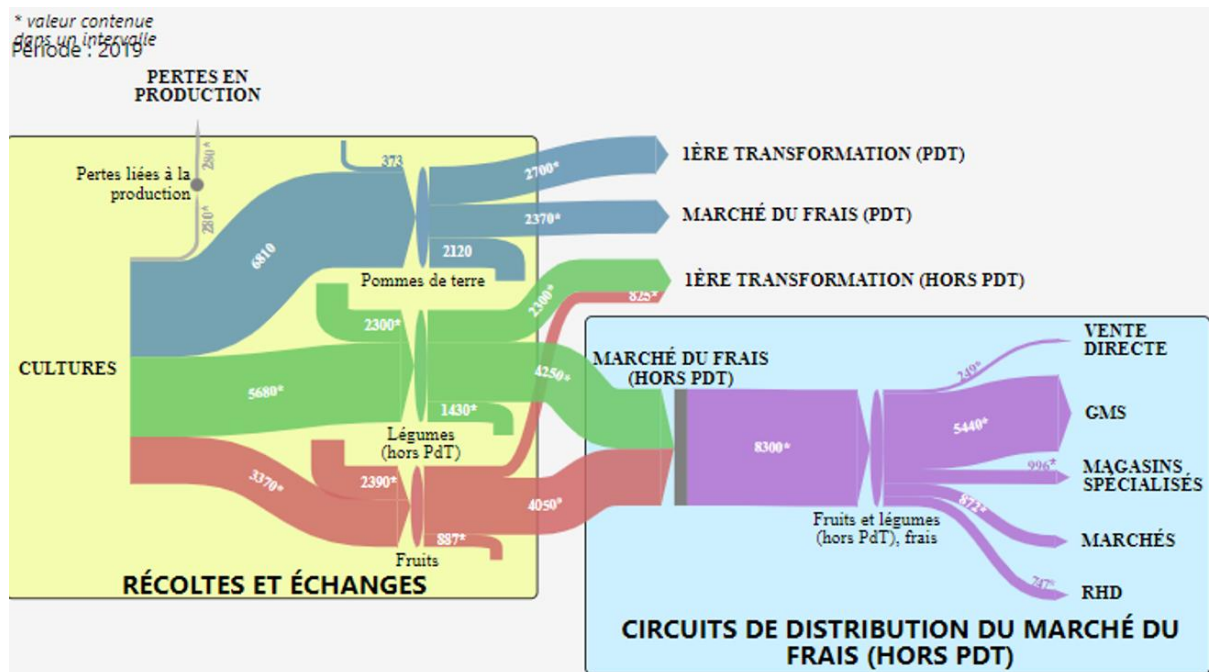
* valeur contenue dans un intervalle
Période : 2019

PERTES EN PRODUCTION

Pertes liées à la production
280*
280*

373
2700*
1ÈRE TRANSFORMATION (PDT)
2370*
MARCHÉ DU FRAIS (PDT)
6810
2120
Pommes de terre
1ÈRE TRANSFORMATION (HORS PDT)
825*
2300*
2300*

CULTURES

MARCHÉ DU FRAIS (HORS PDT)
4250*
5680*
1430*
Légumes (hors PdT)

VENTE DIRECTE
249*
GMS
5440*
8300*
996*
MAGASINS SPÉCIALISÉS
872*
3370*
2390*
4050*
887*
Fruits
Fruits et légumes (hors PdT), frais
MARCHÉS
747*
RHD

RÉCOLTES ET ÉCHANGES

CIRCUITS DE DISTRIBUTION DU MARCHÉ DU FRAIS (HORS PDT)